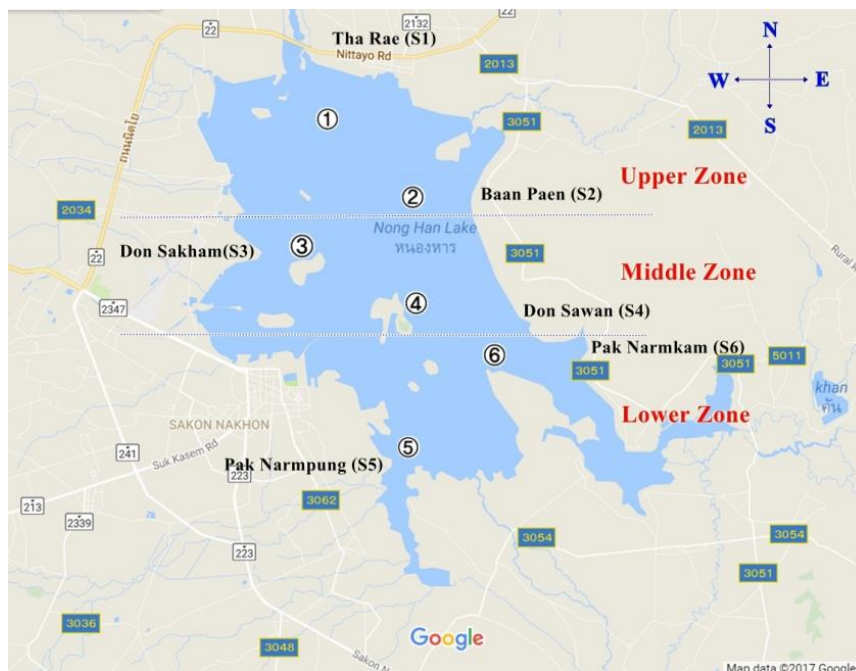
2132
22
22
Tha Rae (S1)
Nittayo Rd
2013
N
W
E
S
①
3051
2013
ถนนนิตโย
Upper Zone
②
Baan Paen (S2)
2034
Nong Han Lake
หนองหาร
③
Don Sakham(S3)
22
3051
Middle Zone
Rural R
2347
④
Don Sawan (S4)
⑥
Pak Narmkam (S6)
3051
5011
3051
khan
ขาน
Lower Zone
SAKON NAKHON
241
Suk Kasem Rd
⑤
Pak Narmpung (S5)
223
213
2339
3062
223
3054
3054
3051
3036
Google
3048
Sakon N
Map data ©2017 Google